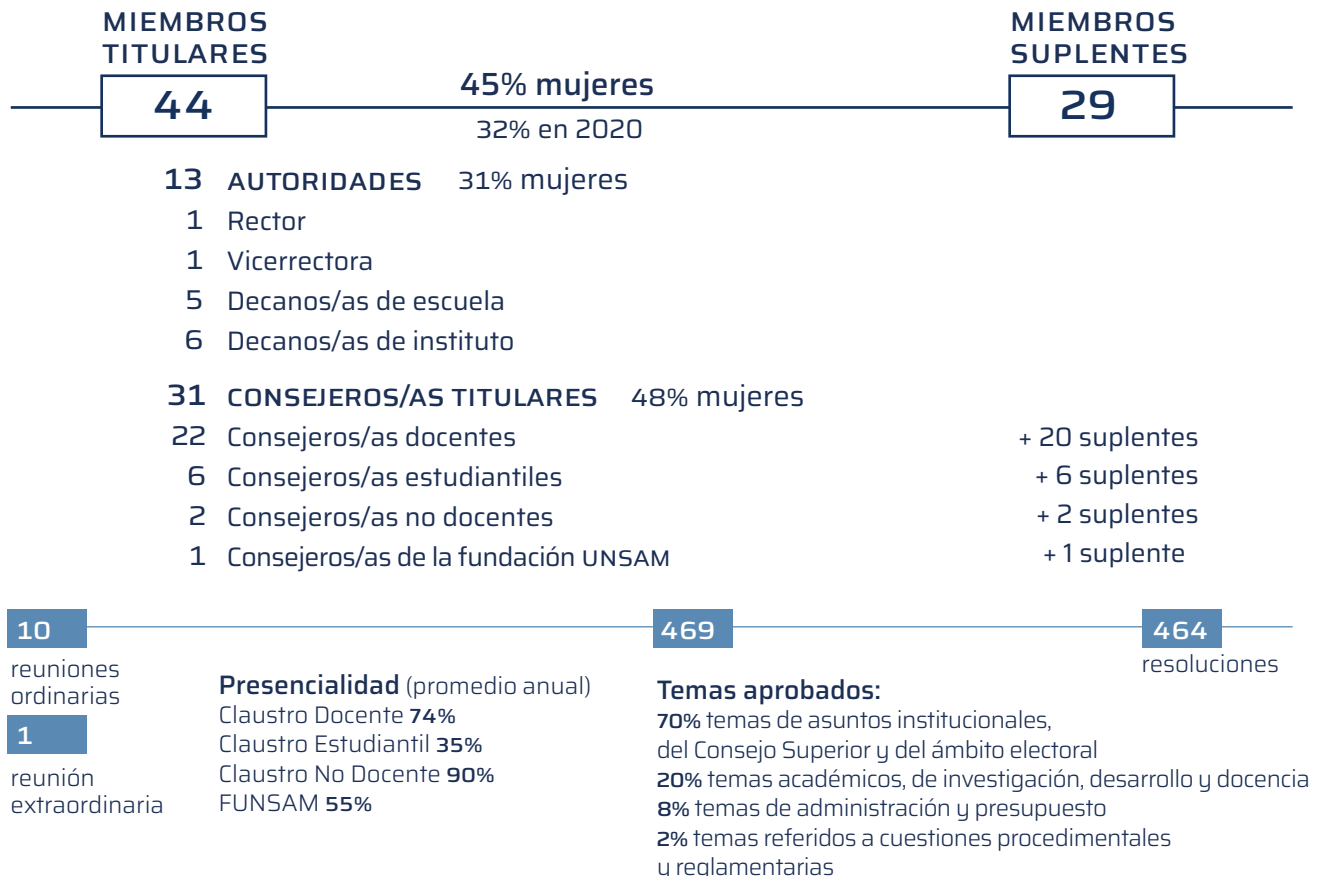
MIEMBROS TITULARES

44

45% mujeres

32% en 2020

MIEMBROS SUPLENTES

29

13 AUTORIDADES 31% mujeres
1 Rector
1 Vicerrectora
5 Decanos/as de escuela
6 Decanos/as de instituto

31 CONSEJEROS/AS TITULARES 48% mujeres
22 Consejeros/as docentes + 20 suplentes
6 Consejeros/as estudiantiles + 6 suplentes
2 Consejeros/as no docentes + 2 suplentes
1 Consejeros/as de la fundación UNSAM + 1 suplente

10
reuniones ordinarias

1
reunión extraordinaria

Presencialidad (promedio anual)
Claustro Docente 74%
Claustro Estudiantil 35%
Claustro No Docente 90%
FUNSAM 55%

469

Temas aprobados:
70% temas de asuntos institucionales, del Consejo Superior y del ámbito electoral
20% temas académicos, de investigación, desarrollo y docencia
8% temas de administración y presupuesto
2% temas referidos a cuestiones procedimentales y reglamentarias

464
resoluciones